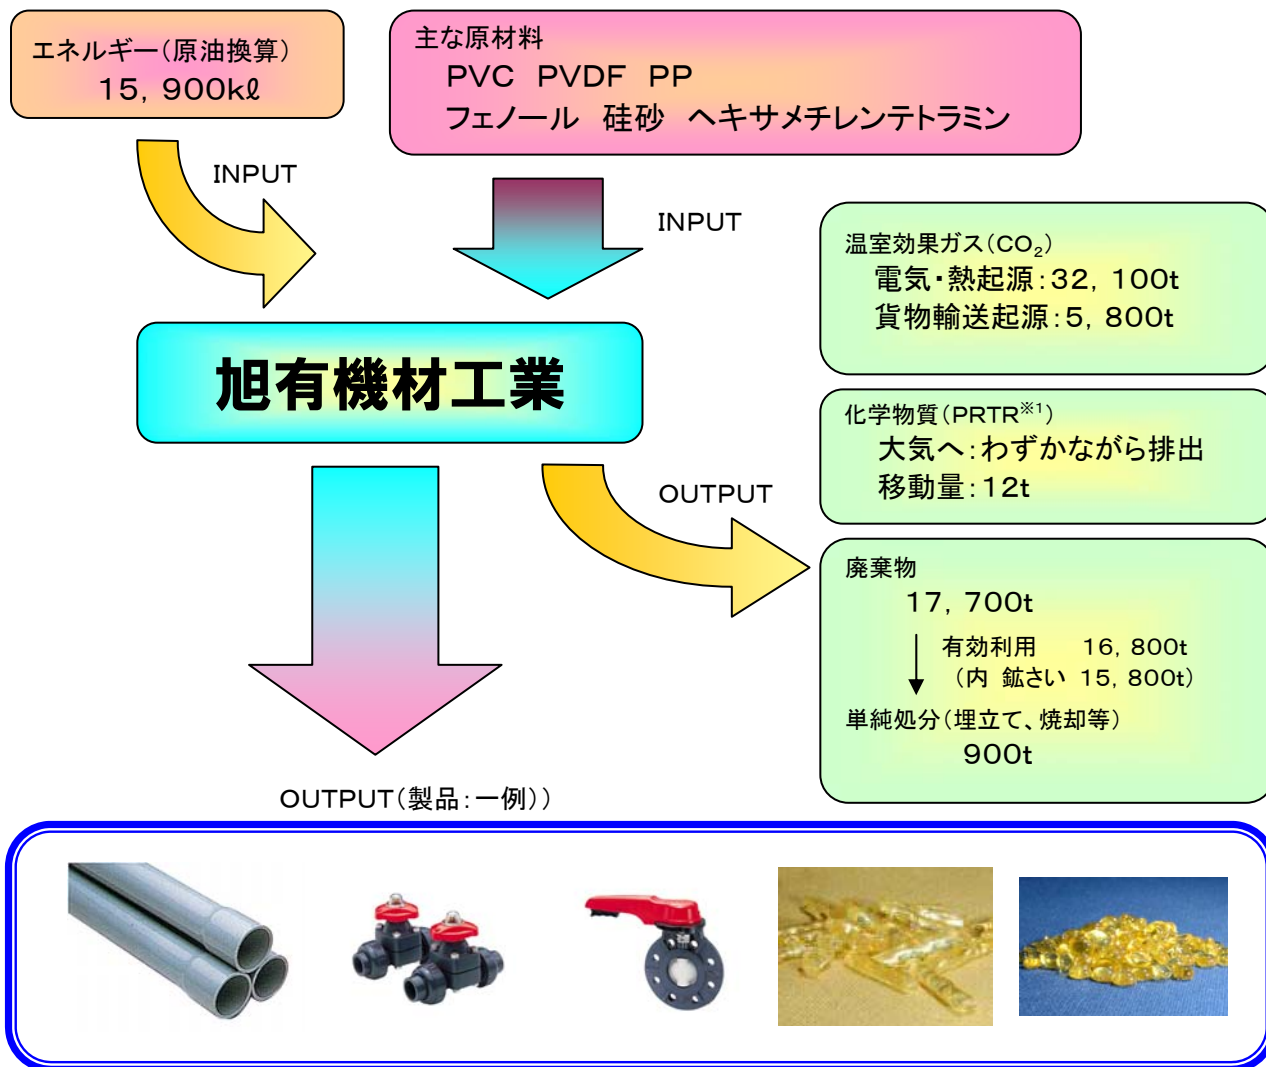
エネルギー（原油換算）
15，900kℓ

主な原材料
PVC PVDF PP
フェノール 硅砂 ヘキサメチレンテトラミン

INPUT

INPUT

旭有機材工業

温室効果ガス（$CO_2$）
電気・熱起源：32，100t
貨物輸送起源：5，800t

化学物質（PRTR※1）
大気へ：わずかながら排出
移動量：12t

OUTPUT

廃棄物
17，700t
有効利用 16，800t
（内 鉱さい 15，800t）
単純処分（埋立て、焼却等）
900t

OUTPUT（製品：一例））